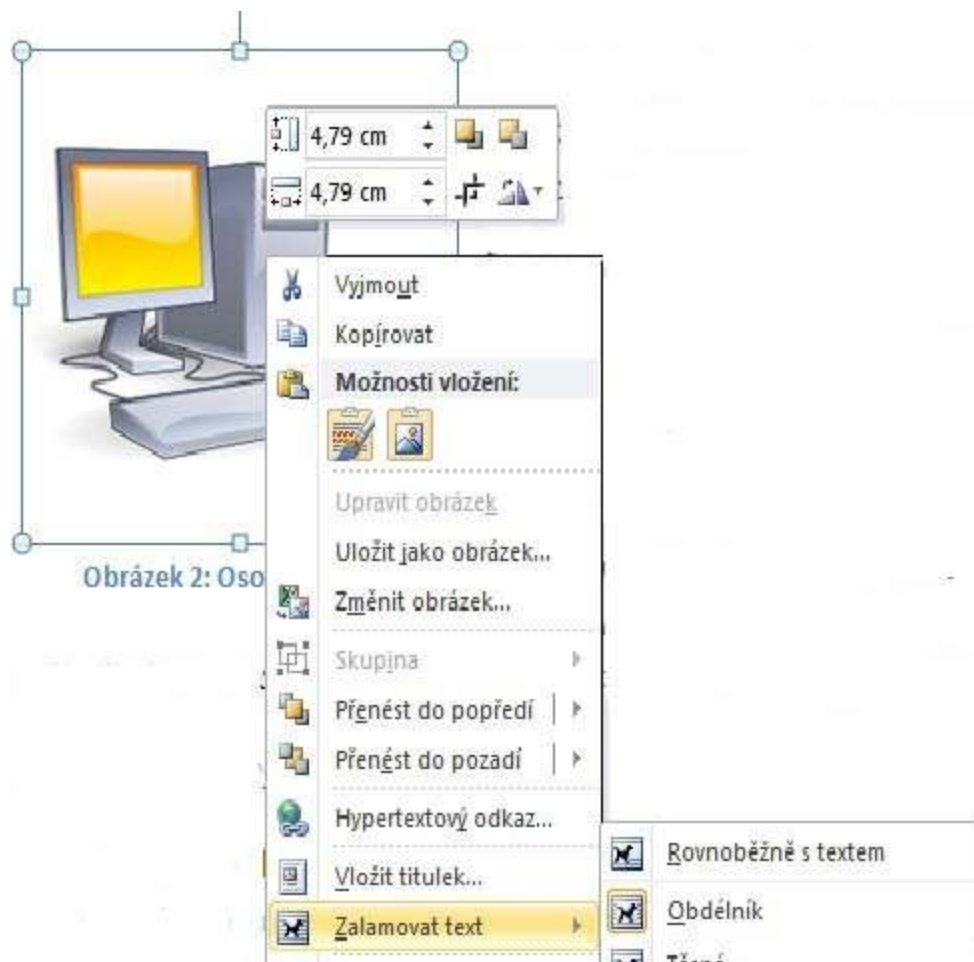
4,79 cm

4,79 cm

Vyjmout

Kopírovat

Možnosti vložení:

Upravit obrázek

Uložit jako obrázek...

Obrázek 2: Oso

Změnit obrázek...

Skupina

Přenést do popředí

Přenést do pozadí

Hypertextový odkaz...

Vložit titulek...

Zalamovat text

Rovnoběžně s textem

Obdélník

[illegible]